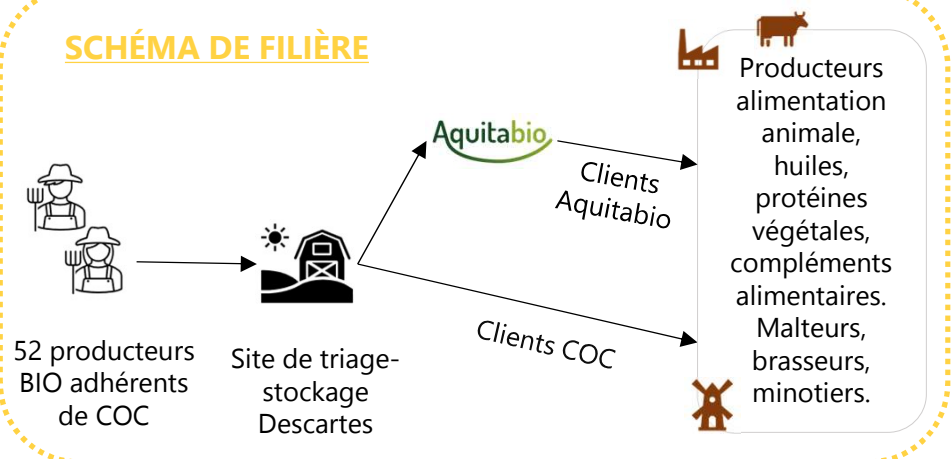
SCHÉMA DE FILIÈRE

52 producteurs BIO adhérents de COC

Site de triage-stockage Descartes

Aquitabio

Clients Aquitabio

Clients COC

Producteurs alimentation animale, huiles, protéines végétales, compléments alimentaires. Malteurs, brasseurs, minotiers.